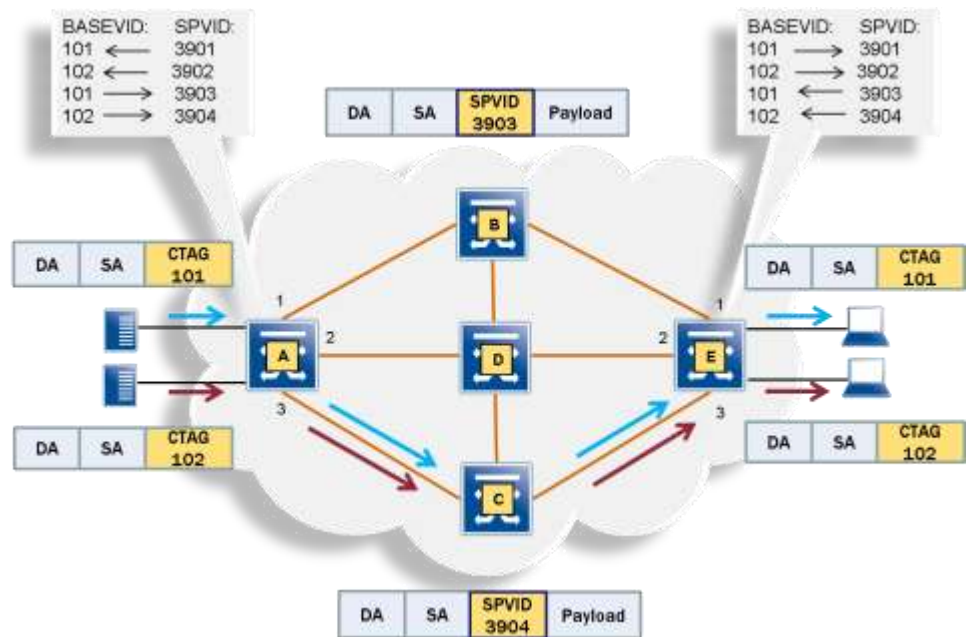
BASEVID: SPVID:
101 ⟵ 3901
102 ⟵ 3902
101 ⟶ 3903
102 ⟶ 3904

| DA | SA | SPVID 3903 | Payload |
|---|---|---|---|

BASEVID: SPVID:
101 ⟶ 3901
102 ⟶ 3902
101 ⟵ 3903
102 ⟵ 3904

B

| DA | SA | CTAG 101 |
|---|---|---|

| DA | SA | CTAG 101 |
|---|---|---|

1
2
A
D
2
E
1
3
3

| DA | SA | CTAG 102 |
|---|---|---|

| DA | SA | CTAG 102 |
|---|---|---|

C

| DA | SA | SPVID 3904 | Payload |
|---|---|---|---|